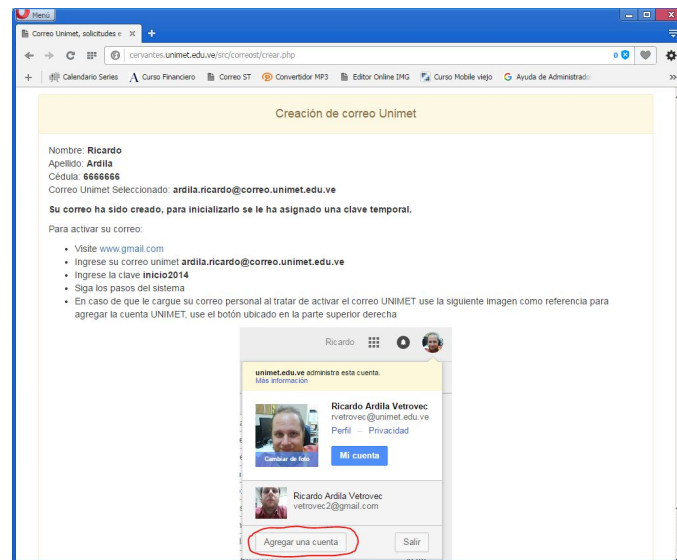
Menú

Correo Unimet, solicitudes o

cervantes.unimet.edu.ve/src/correost/crear.php

Calendario Series
Curso Financiero
Correo ST
Convertidor MP3
Editor Online IMG
Curso Mobile viejo
Ayuda de Administrado

Creación de correo Unimet

Nombre: **Ricardo**
Apellido: **Ardila**
Cédula: **6666666**
Correo Unimet Seleccionado: **ardila.ricardo@correo.unimet.edu.ve**

**Su correo ha sido creado, para inicializarlo se le ha asignado una clave temporal.**

Para activar su correo:

- Visite www.gmail.com
- Ingrese su correo unimet **ardila.ricardo@correo.unimet.edu.ve**
- Ingrese la clave **inicio2014**
- Siga los pasos del sistema
- En caso de que le cargue su correo personal al tratar de activar el correo UNIMET use la siguiente imagen como referencia para agregar la cuenta UNIMET, use el botón ubicado en la parte superior derecha

Ricardo

unimet.edu.ve administra esta cuenta.
Más información

Ricardo Ardila Vetrovec
rvetrovec@unimet.edu.ve
Perfil – Privacidad

Cambiar de foto

Mi cuenta

Ricardo Ardila Vetrovec
vetrovec2@gmail.com

Agregar una cuenta

Salir